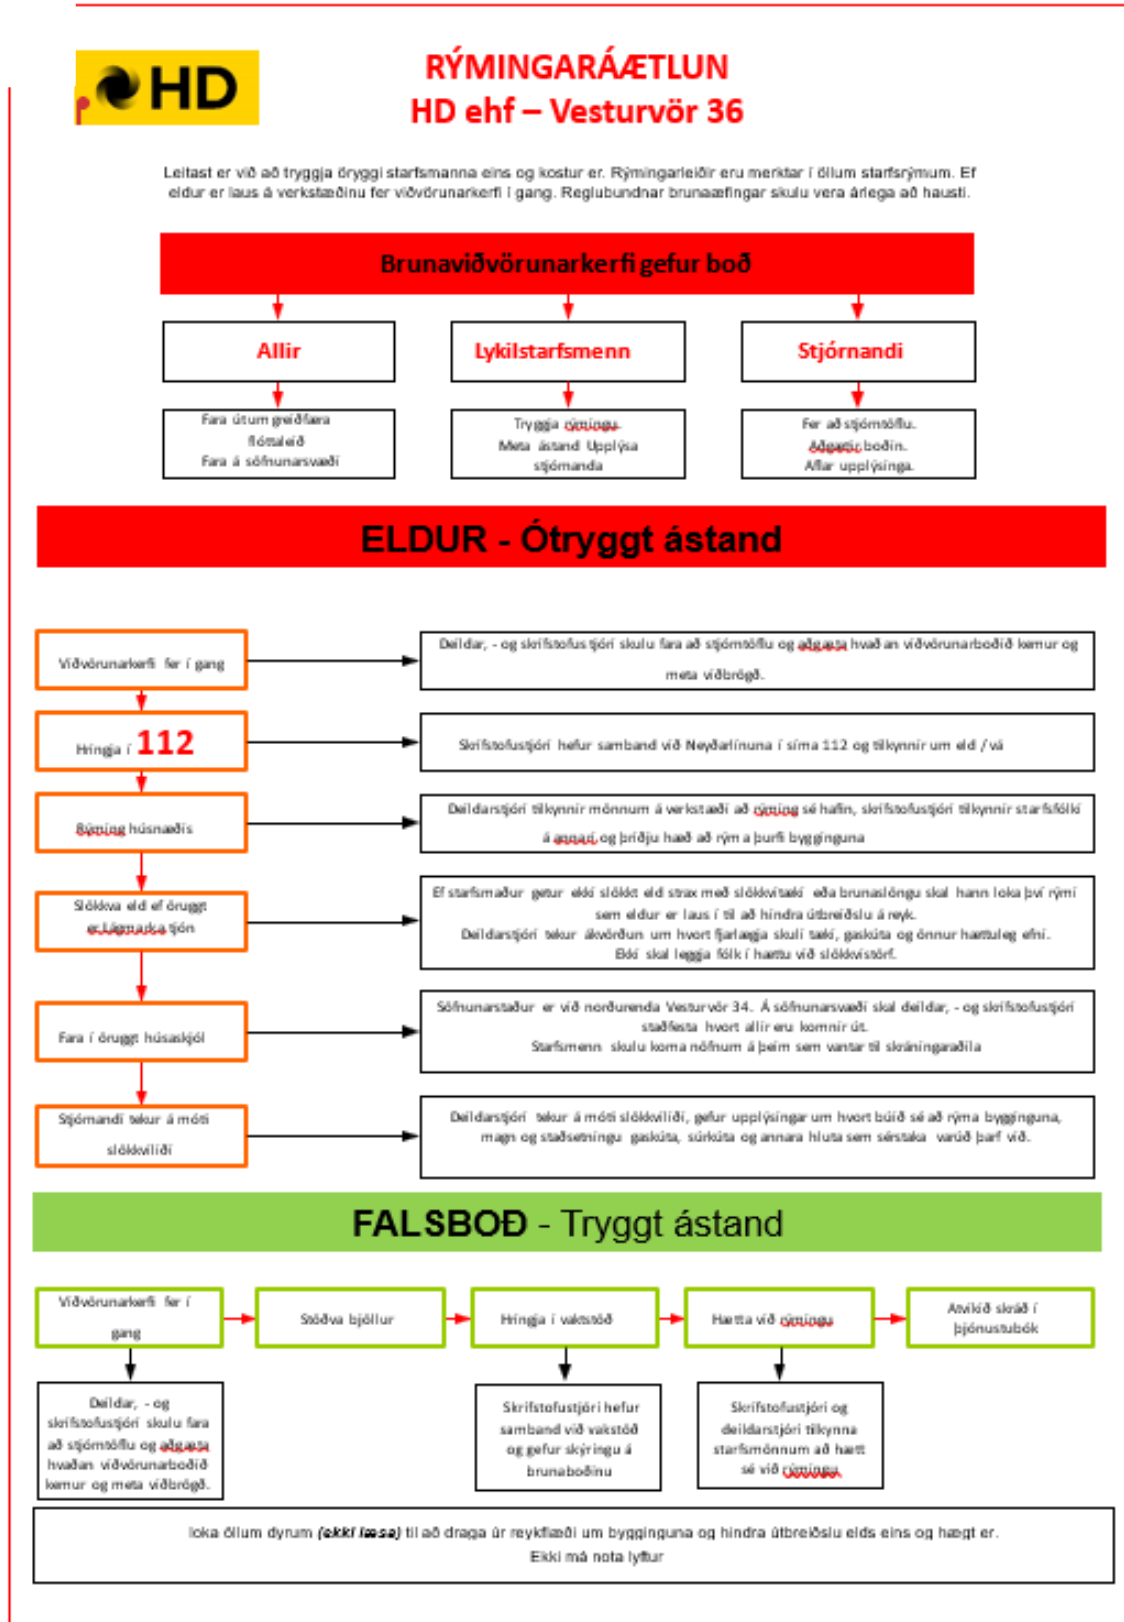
HD

RÝMINGARÁÆTLUN
HD ehf – Vesturvör 36

Leitast er við að tryggja öryggi starfsmanna eins og kostur er. Rýmingarleiðir eru merktar í öllum starfsrýmum. Ef eldur er laus á verkstæðinu fer viðvörunarkerfi í gang. Reglubundnar brunaæfingar skulu vera árlega að hausti.

Brunaviðvörunarkerfi gefur boð

Allir

Lykilstarfsmenn

Stjórnandi

Fara útum greiðfæra flóttaleið
Fara á söfnunarsvæði

Tryggja rýmingu
Meta ástand Upplýsa stjórnanda

Fer að stjórnstöðu.
Aðgætir boðin.
Aflar upplýsinga.

ELDUR - Ótryggt ástand

Viðvörunarkerfi fer í gang

Deildar, - og skrifstofustjóri skulu fara að stjórnstöðu og aðgæta hvaðan viðvörunarboðið kemur og meta viðbrögð.

Hringja í 112

Skrifstofustjóri hefur samband við Neyðarlínuna í síma 112 og tilkynnir um eld / vá

Rýming húsnæðis

Deildarstjóri tilkynnir mönnum á verkstæði að rýming sé hafin, skrifstofustjóri tilkynnir starfsfólki á annari og þriðju hæð að rýma þurfi bygginguna

Slökkva eld ef öruggt er Lágmarka tjón

Ef starfsmaður getur ekki slökkt eld strax með slökkvitæki eða brunaslöngu skal hann loka því rými sem eldur er laus í til að hindra útbreiðslu á reyk.
Deildarstjóri tekur ákvörðun um hvort fjarlægja skuli tæki, gaskúta og önnur hættuleg efni.
Ekki skal leggja fólk í hættu við slökkvistörf.

Fara í öruggt húsaskjól

Söfnunarstaður er við norðurenda Vesturvör 34. Á söfnunarsvæði skal deildar, - og skrifstofustjóri staðfesta hvort allir eru komnir út.
Starfsmenn skulu koma nöfnum á þeim sem vantar til skráningaraðila

Stjórnandi tekur á móti slökkviliði

Deildarstjóri tekur á móti slökkviliði, gefur upplýsingar um hvort búið sé að rýma bygginguna, magn og staðsetningu gaskúta, súrkúta og annara hluta sem sérstaka varúð þarf við.

FALSBOÐ - Tryggt ástand

Viðvörunarkerfi fer í gang

Stöðva bjöllur

Hringja í vaktstöð

Hætta við rýmingu

Atvikið skráð í þjónustubók

Deildar, - og skrifstofustjóri skulu fara að stjórnstöðu og aðgæta hvaðan viðvörunarboðið kemur og meta viðbrögð.

Skrifstofustjóri hefur samband við vaktstöð og gefur skýringu á brunaboðinu

Skrifstofustjóri og deildarstjóri tilkynna starfsmönnum að hætt sé við rýmingu

loka öllum dyrum (ekki læsa) til að draga úr reykflæði um bygginguna og hindra útbreiðslu elds eins og hægt er.
Ekki má nota lyftur